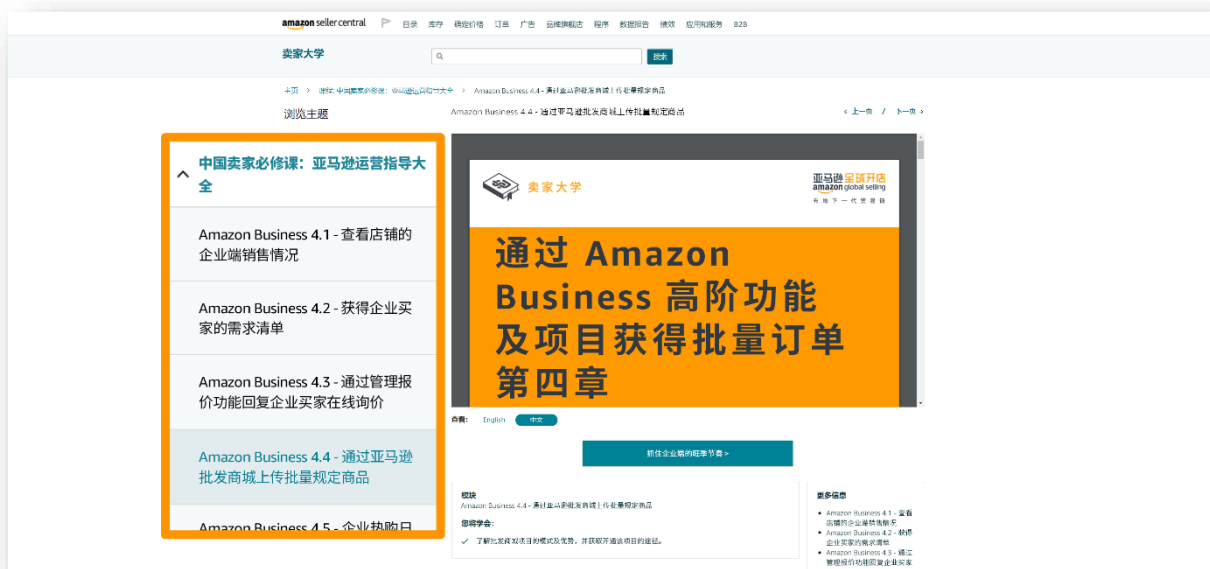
amazon seller central　目录　库存　确定价格　订单　广告　品牌旗舰店　程序　数据报告　绩效　应用和服务　B2B

卖家大学

搜索

主页 > 浏览 中国卖家必修课：亚马逊运营指导大全 > Amazon Business 4.4 - 通过亚马逊批发商城上传批量规定商品

浏览主题

Amazon Business 4.4 - 通过亚马逊批发商城上传批量规定商品

< 上一页 / 下一页 >

中国卖家必修课：亚马逊运营指导大全

Amazon Business 4.1 - 查看店铺的企业端销售情况

Amazon Business 4.2 - 获得企业买家的需求清单

Amazon Business 4.3 - 通过管理报价功能回复企业买家在线询价

Amazon Business 4.4 - 通过亚马逊批发商城上传批量规定商品

Amazon Business 4.5 - 企业热购日

卖家大学

亚马逊全球开店
amazon global selling
去创下一代贸易

通过 Amazon Business 高阶功能及项目获得批量订单
第四章

音频: English 中文

抓住企业端的旺季节奏 >

模块
Amazon Business 4.4 - 通过亚马逊批发商城上传批量规定商品

您将学会:

了解批发商城项目的模式及优势，并获取开通该项目的途径。

更多信息

Amazon Business 4.1 - 查看店铺的企业端销售情况
Amazon Business 4.2 - 获得企业买家的需求清单
Amazon Business 4.3 - 通过管理报价功能回复企业买家